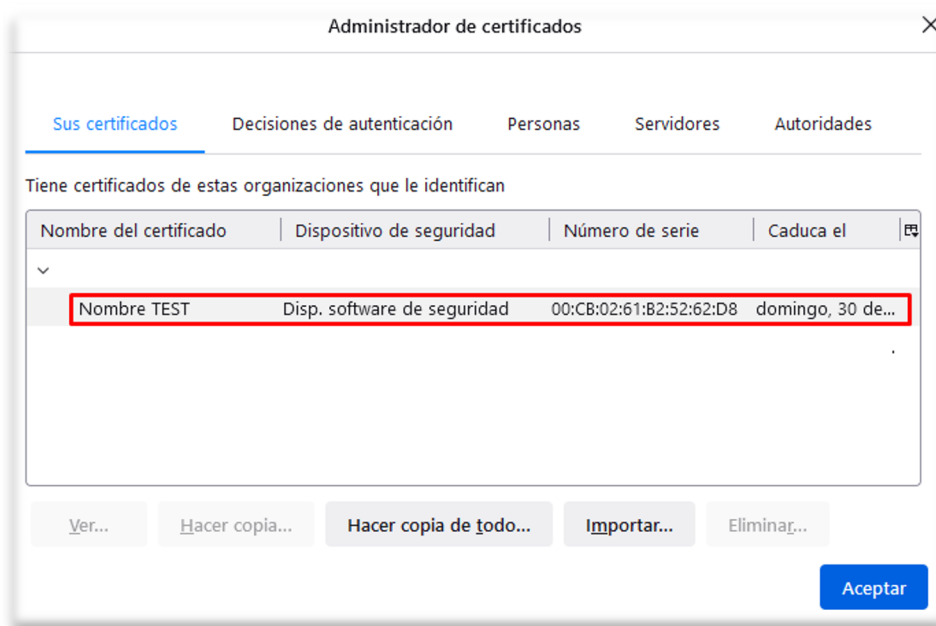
Administrador de certificados

Sus certificados | Decisiones de autenticación | Personas | Servidores | Autoridades

Tiene certificados de estas organizaciones que le identifican

| Nombre del certificado | Dispositivo de seguridad | Número de serie | Caduca el |
|---|---|---|---|
| Nombre TEST | Disp. software de seguridad | 00:CB:02:61:B2:52:62:D8 | domingo, 30 de... |

Ver... | Hacer copia... | Hacer copia de todo... | Importar... | Eliminar...

Aceptar